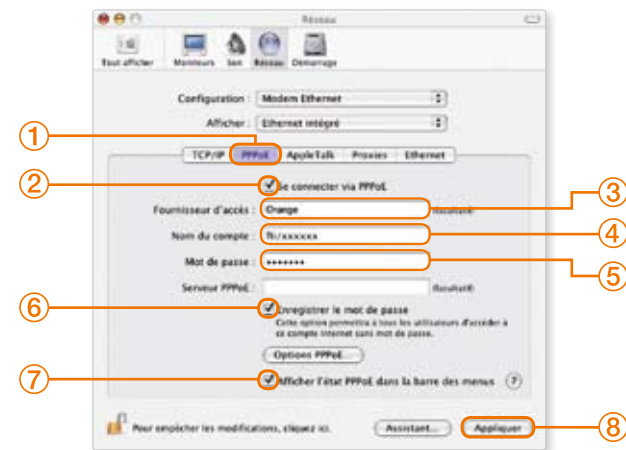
Réseau

Tout afficher Moniteurs Son Réseau Démarrage

Configuration : Modem Ethernet

Afficher : Ethernet intégré

1

TCP/IP PPPoE AppleTalk Proxies Ethernet

2

Se connecter via PPPoE

Fournisseur d'accès : Orange (facultatif)

3

Nom du compte : fti/xxxxxxx

4

Mot de passe : •••••••

5

Serveur PPPoE : (facultatif)

6

Enregistrer le mot de passe

Cette option permettra à tous les utilisateurs d'accéder à ce compte Internet sans mot de passe.

Options PPPoE...

7

Afficher l'état PPPoE dans la barre des menus ?

Pour empêcher les modifications, cliquez ici.

Assistant... Appliquer

8